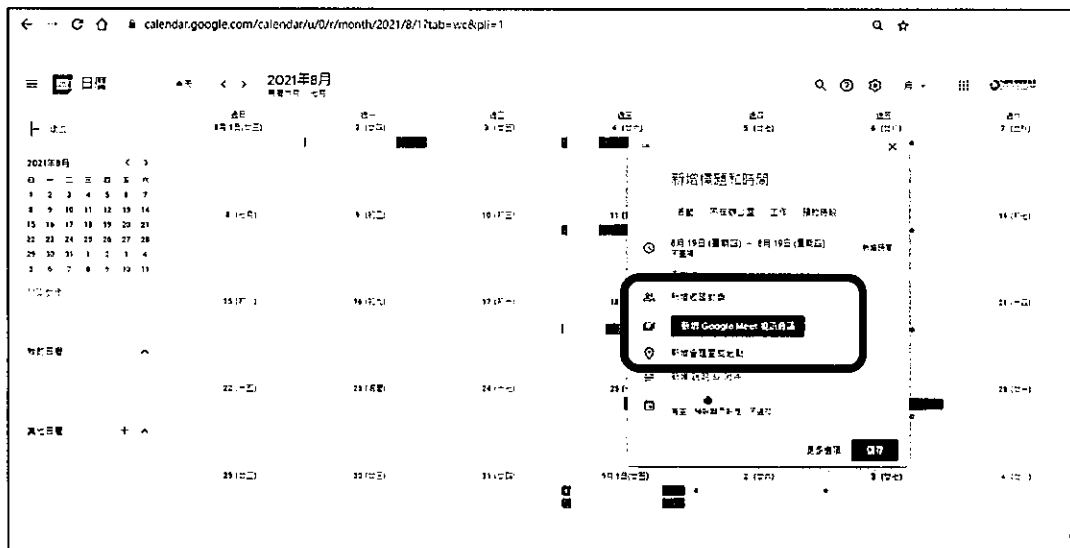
calendar.google.com/calendar/u/0/r/month/2021/8/1?tab=wc&pli=1

日曆

2021年8月

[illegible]

新增標題和時間

8月 19日 (星期四) – 8月 19日 (星期四)

新增邀請對象

新增 Google Meet 視訊會議

新增會議室或地點

更多選項

儲存

2021年8月

我的日曆

其他日曆

9月1日